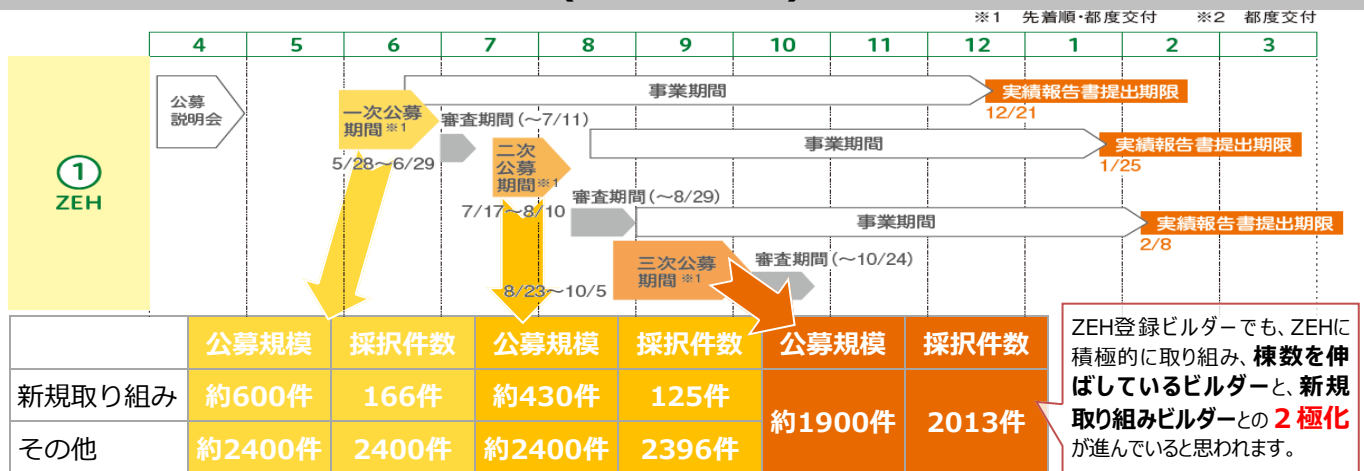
※1 先着順・都度交付 ※2 都度交付

| 4 | 5 | 6 | 7 | 8 | 9 | 10 | 11 | 12 | 1 | 2 | 3 |
|---|---|---|---|---|---|---|---|---|---|---|---|

① ZEH

公募説明会

一次公募期間 ※1
5/28～6/29
事業期間
実績報告書提出期限
12/21
審査期間（～7/11）

二次公募期間 ※1
7/17～8/10
事業期間
実績報告書提出期限
1/25
審査期間（～8/29）

三次公募期間 ※1
8/23～10/5
事業期間
実績報告書提出期限
2/8
審査期間（～10/24）

| | 公募規模 | 採択件数 | 公募規模 | 採択件数 | 公募規模 | 採択件数 |
|---|---|---|---|---|---|---|
| 新規取り組み | 約600件 | 166件 | 約430件 | 125件 | 約1900件 | 2013件 |
| その他 | 約2400件 | 2400件 | 約2400件 | 2396件 | | |

ZEH登録ビルダーでも、ZEHに積極的に取り組み、棟数を伸ばしているビルダーと、新規取り組みビルダーとの２極化が進んでいると思われます。